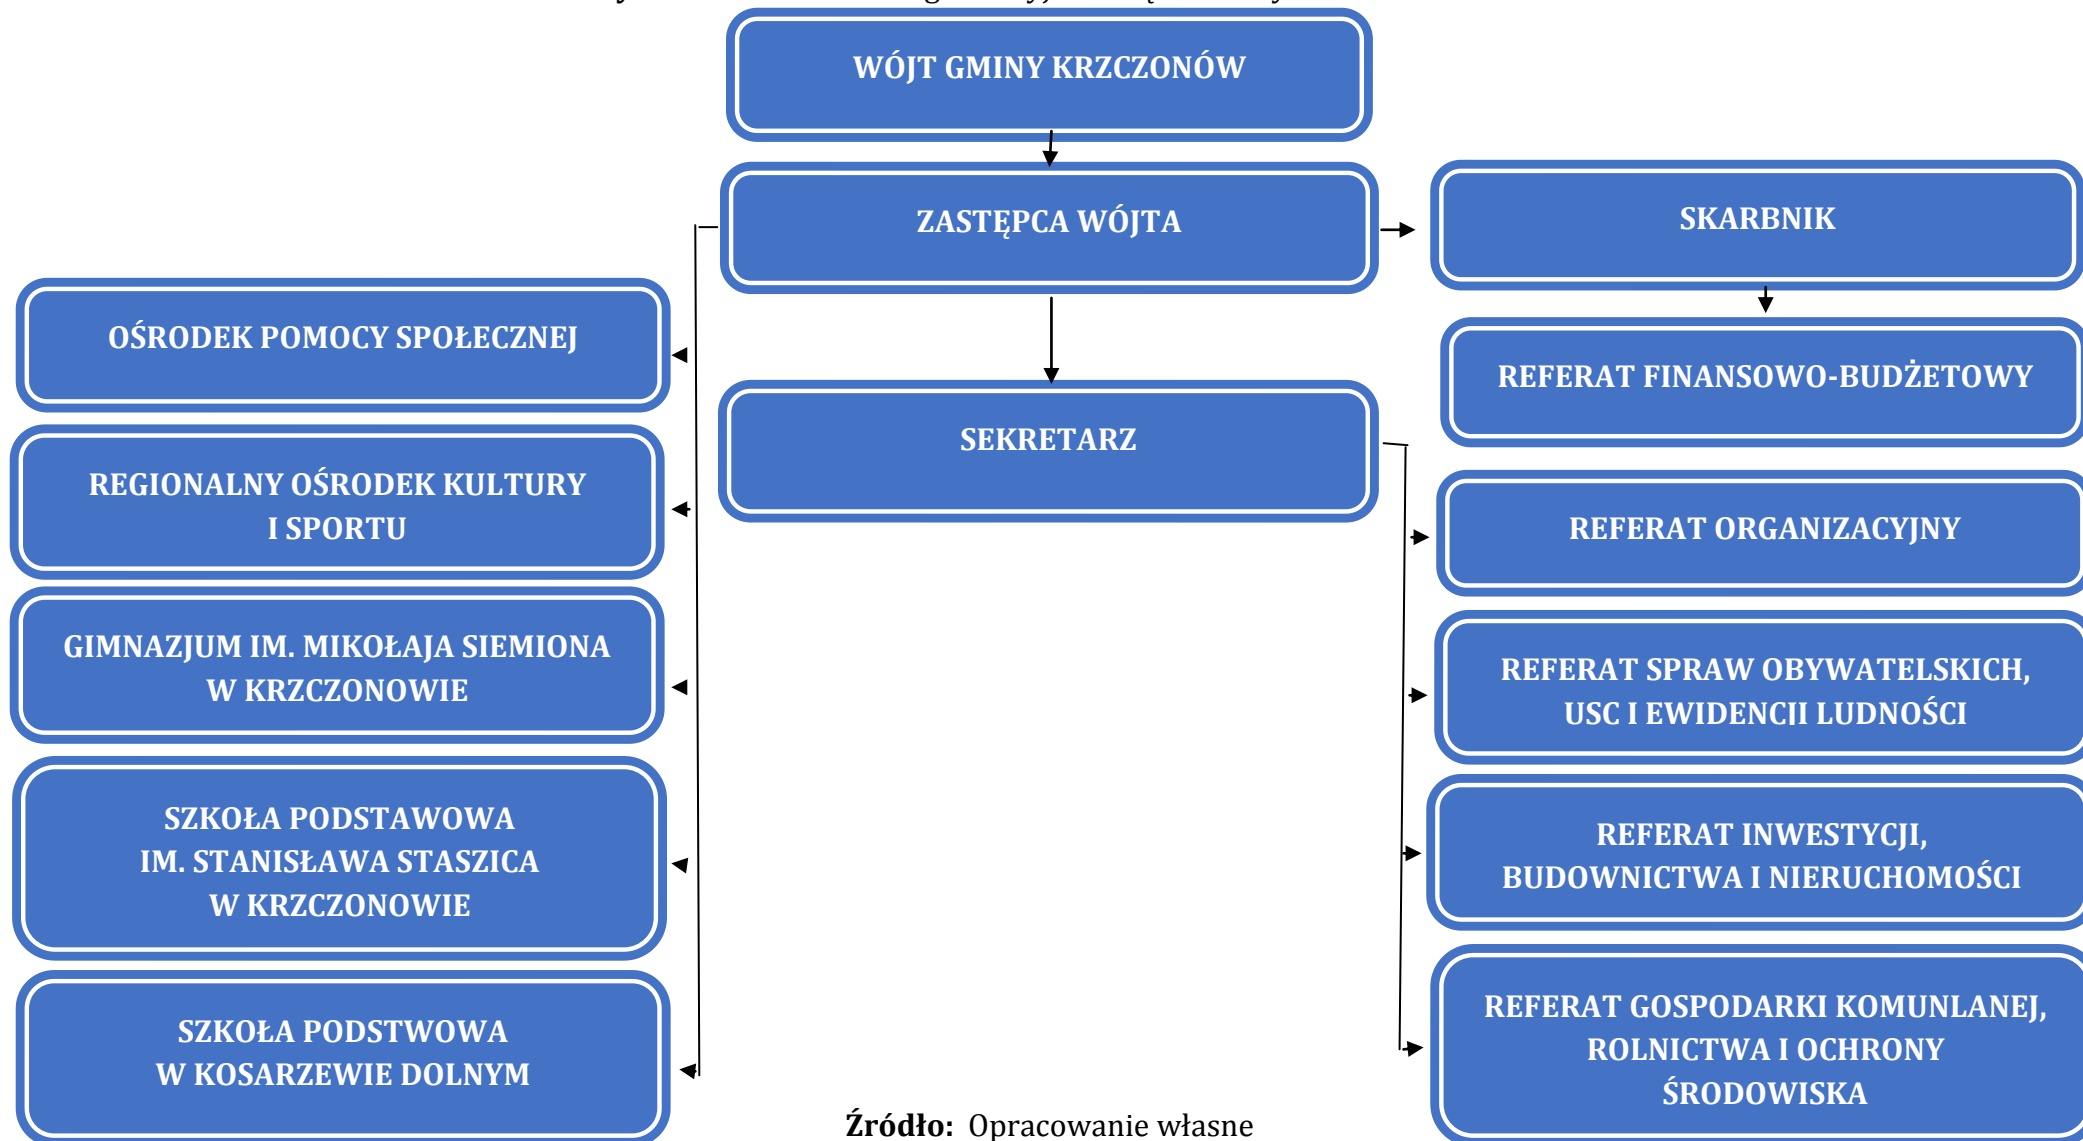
WÓJT GMINY KRZCZONÓW

ZASTĘPCA WÓJTA

SKARBNIK

OŚRODEK POMOCY SPOŁECZNEJ

REFERAT FINANSOWO-BUDŻETOWY

SEKRETARZ

REGIONALNY OŚRODEK KULTURY I SPORTU

REFERAT ORGANIZACYJNY

GIMNAZJUM IM. MIKOŁAJA SIEMIONA W KRZCZONOWIE

REFERAT SPRAW OBYWATELSKICH, USC I EWIDENCJI LUDNOŚCI

SZKOŁA PODSTAWOWA IM. STANISŁAWA STASZICA W KRZCZONOWIE

REFERAT INWESTYCJI, BUDOWNICTWA I NIERUCHOMOŚCI

SZKOŁA PODSTWOWA W KOSARZEWIE DOLNYM

REFERAT GOSPODARKI KOMUNLANEJ, ROLNICTWA I OCHRONY ŚRODOWISKA

**Źródło:** Opracowanie własne